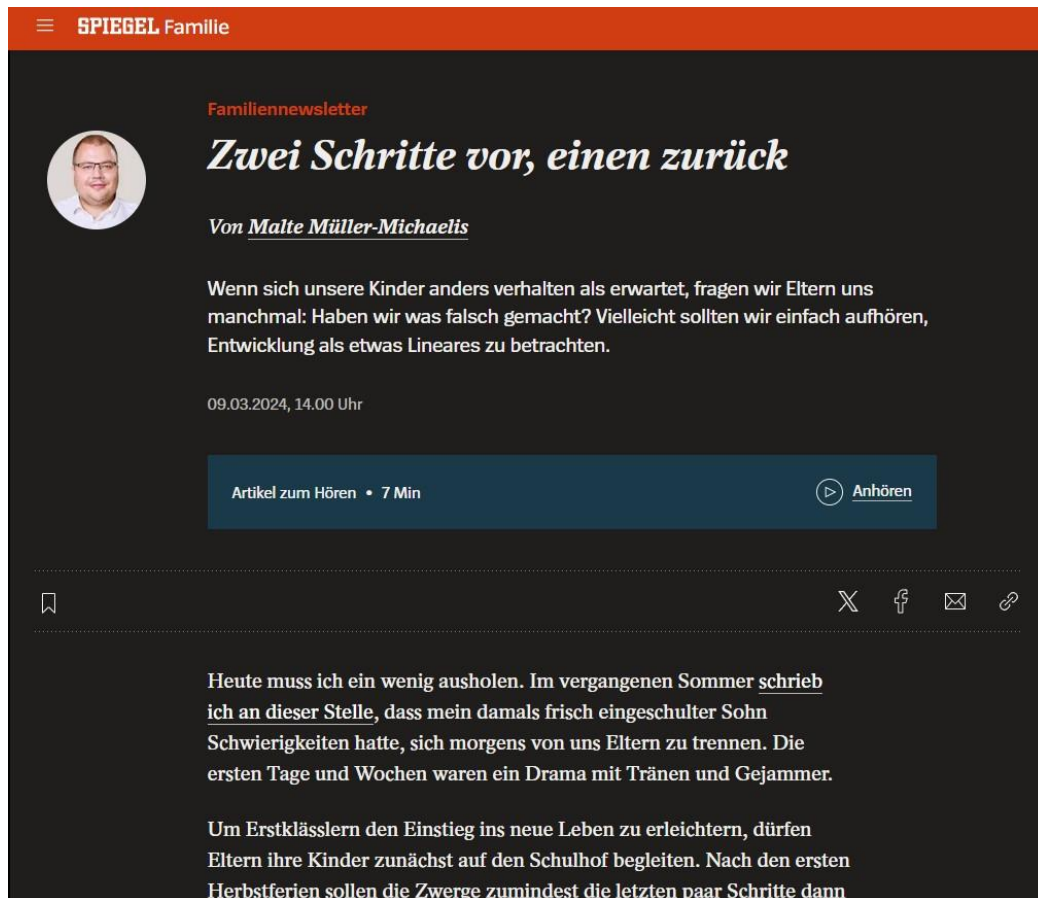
SPIEGEL Familie

Familiennewsletter

Zwei Schritte vor, einen zurück

Von Malte Müller-Michaelis

Wenn sich unsere Kinder anders verhalten als erwartet, fragen wir Eltern uns manchmal: Haben wir was falsch gemacht? Vielleicht sollten wir einfach aufhören, Entwicklung als etwas Lineares zu betrachten.

09.03.2024, 14.00 Uhr

Artikel zum Hören • 7 Min

Anhören

Heute muss ich ein wenig ausholen. Im vergangenen Sommer schrieb ich an dieser Stelle, dass mein damals frisch eingeschulter Sohn Schwierigkeiten hatte, sich morgens von uns Eltern zu trennen. Die ersten Tage und Wochen waren ein Drama mit Tränen und Gejammer.

Um Erstklässlern den Einstieg ins neue Leben zu erleichtern, dürfen Eltern ihre Kinder zunächst auf den Schulhof begleiten. Nach den ersten Herbstferien sollen die Zwerge zumindest die letzten paar Schritte dann